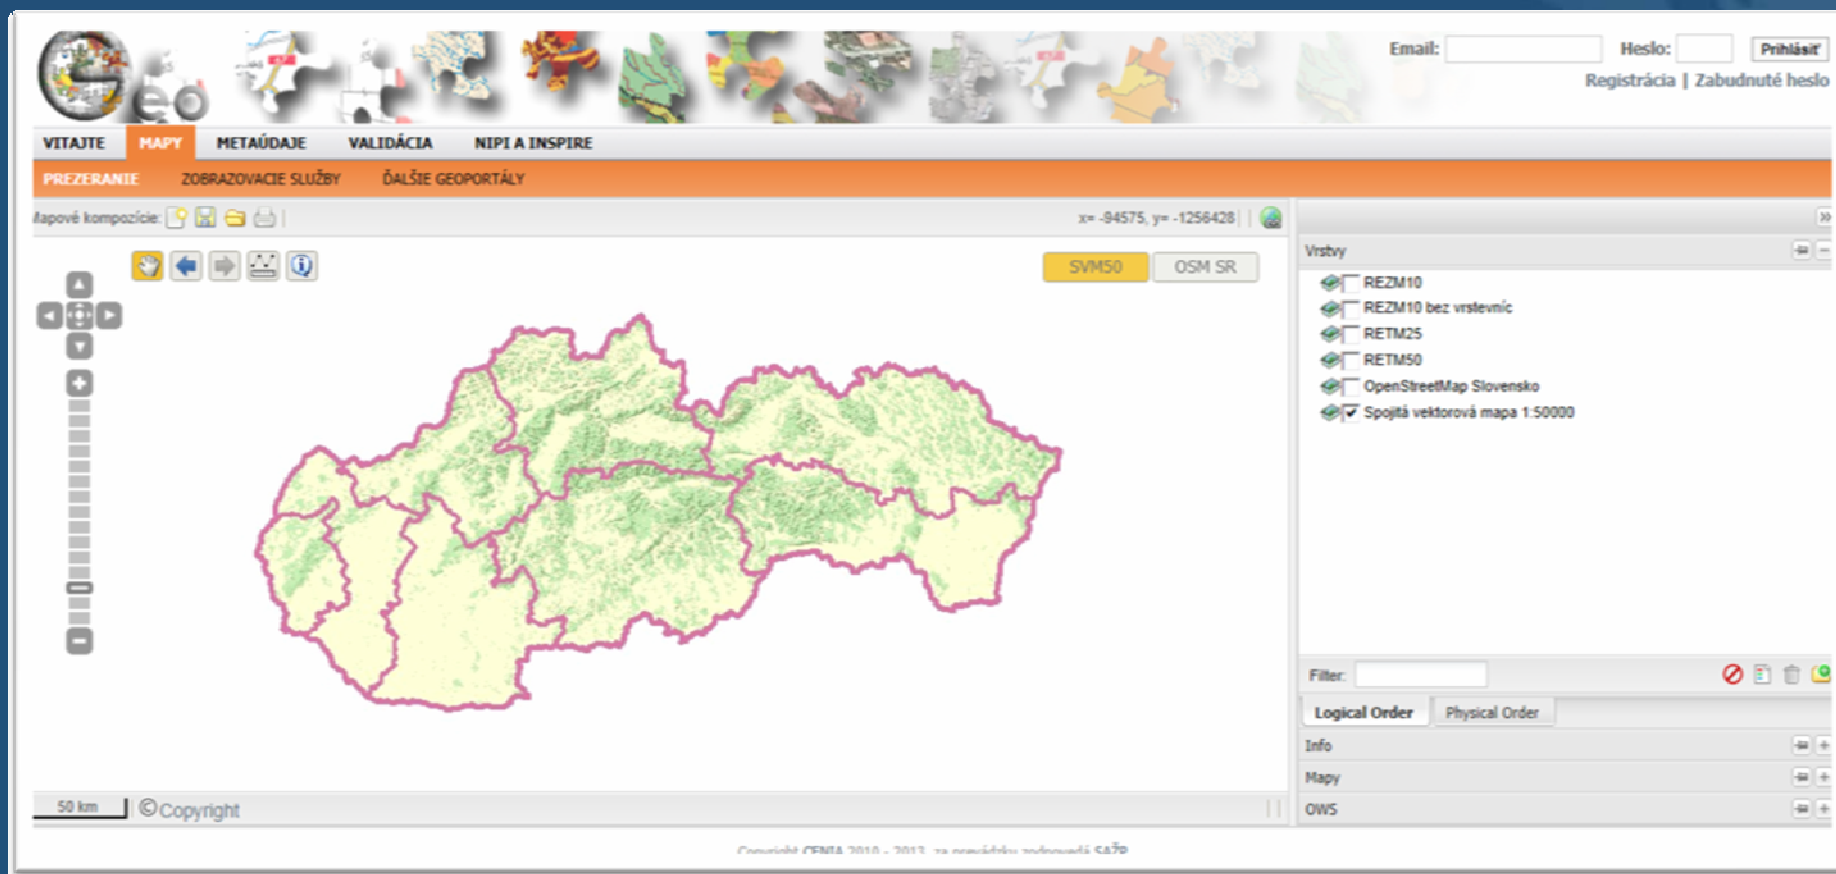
Geo

Email: Heslo: Prihlásiť
Registrácia | Zabudnuté heslo

VITAJTE MAPY METAÚDAJE VALIDÁCIA NIPI A INSPIRE

PREZERANIE ZOBRAZOVACIE SLUŽBY ĎALŠIE GEOPORTÁLY

Mapové kompozície:

x= -94575, y= -1256428

SVM50 OSM SR

Vrstvy

REZM10
REZM10 bez vrstevníc
RETM25
RETM50
OpenStreetMap Slovensko
Spojitá vektorová mapa 1:50000

Filter:

Logical Order Physical Order

Info
Mapy
OWS

50 km
©Copyright

Copyright CENIA 2010 - 2013, za prevádzku zodpovedá SAŽP